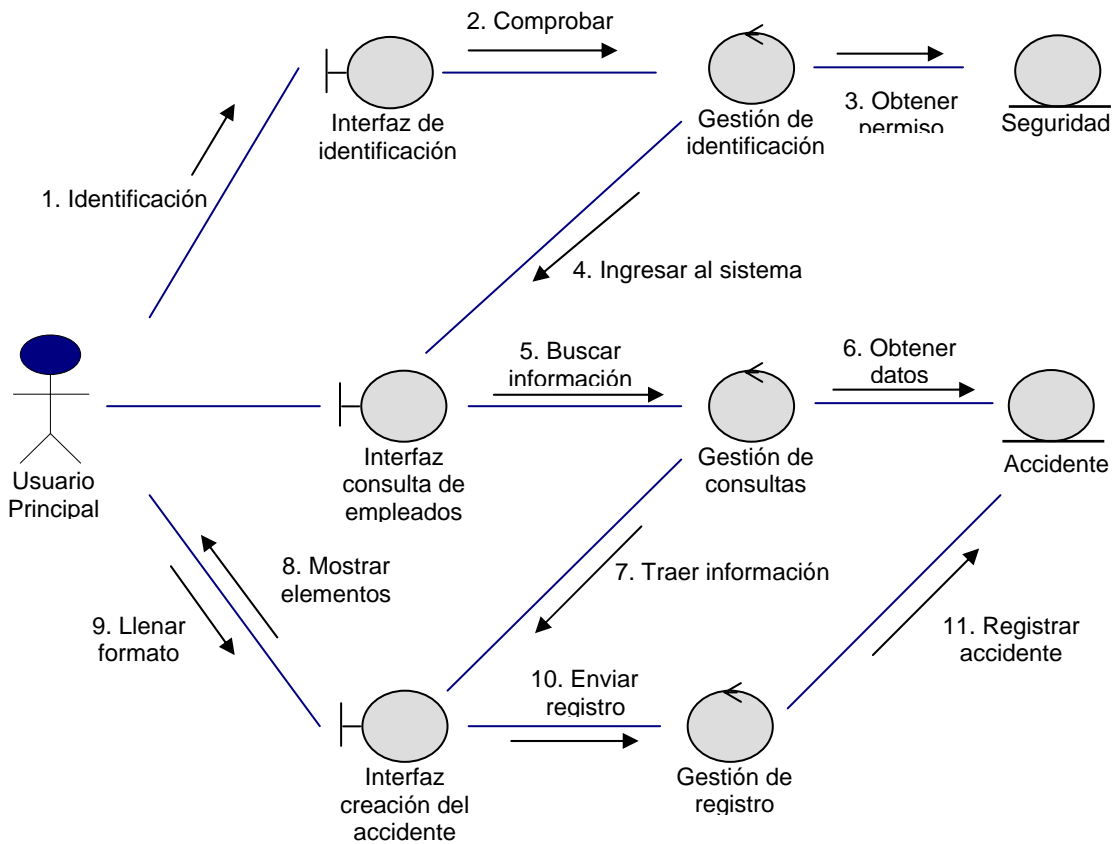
2. Comprobar

Interfaz de identificación

Gestión de identificación

3. Obtener permiso

Seguridad

1. Identificación

4. Ingresar al sistema

Usuario Principal

Interfaz consulta de empleados

5. Buscar información

Gestión de consultas

6. Obtener datos

Accidente

8. Mostrar elementos

7. Traer información

9. Llenar formato

11. Registrar accidente

10. Enviar registro

Interfaz creación del accidente

Gestión de registro